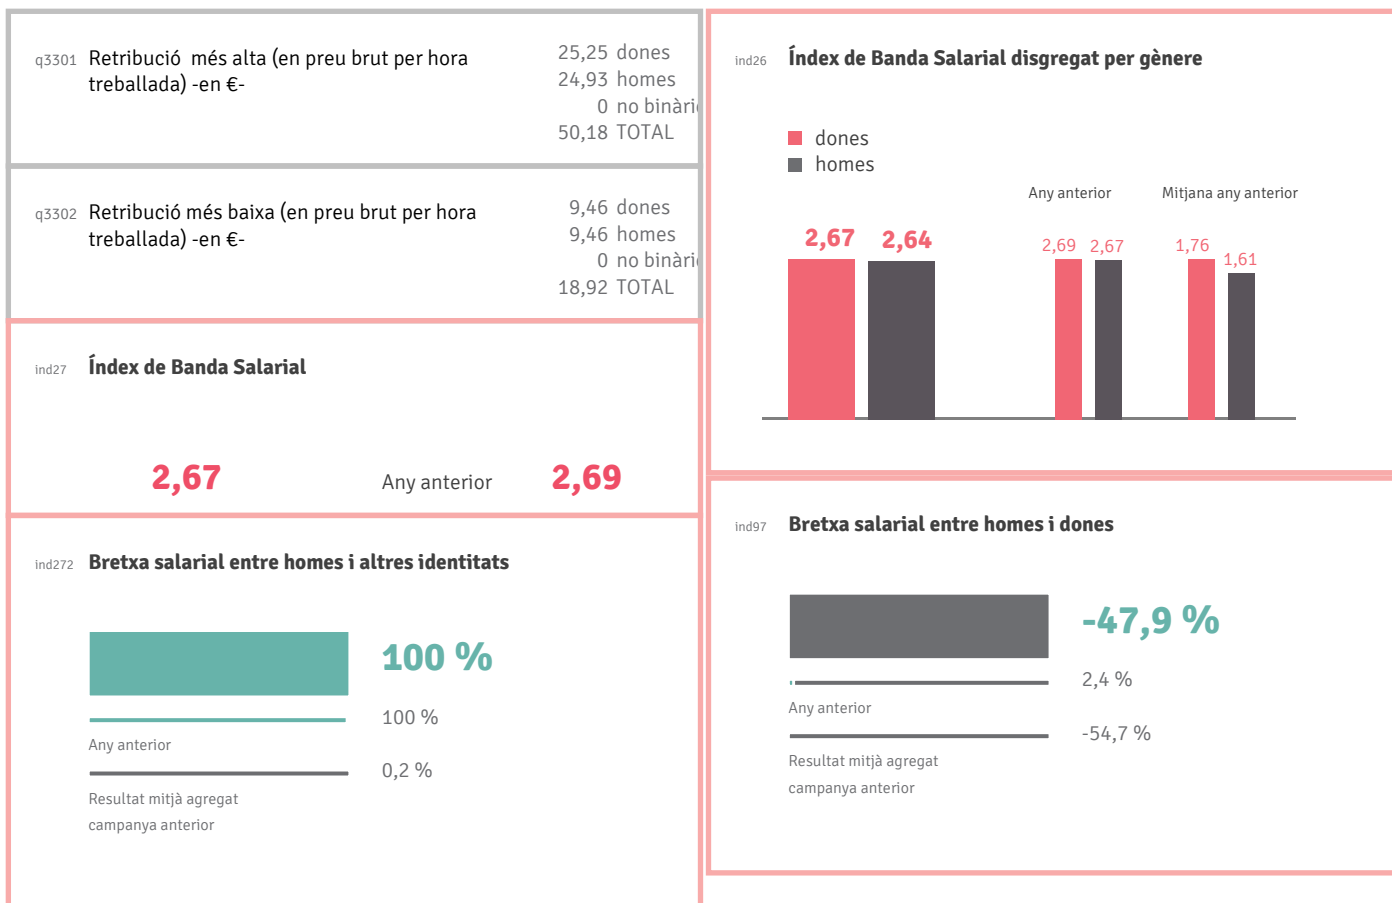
q3301 Retribució més alta (en preu brut per hora treballada) -en €-

25,25 dones
24,93 homes
0 no binàri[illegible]
50,18 TOTAL

q3302 Retribució més baixa (en preu brut per hora treballada) -en €-

9,46 dones
9,46 homes
0 no binàri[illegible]
18,92 TOTAL

ind27 Índex de Banda Salarial

2,67

Any anterior 2,69

ind272 Bretxa salarial entre homes i altres identitats

100 %

100 %

Any anterior

0,2 %

Resultat mitjà agregat campanya anterior

ind26 Índex de Banda Salarial disgregat per gènere

dones
homes

Any anterior

Mitjana any anterior

2,67 2,64

2,69 2,67

1,76 1,61

ind97 Bretxa salarial entre homes i dones

-47,9 %

2,4 %

Any anterior

-54,7 %

Resultat mitjà agregat campanya anterior